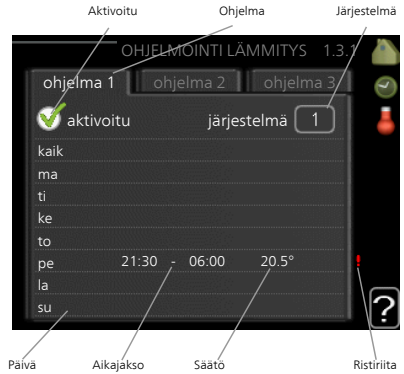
Aktivoitu
Ohjelma
Järjestelmä

OHJELMOINTI LÄMMITYS 1.3.1

ohjelma 1
ohjelma 2
ohjelma 3

aktivoitu
järjestelmä 1

kaik
ma
ti
ke
to
pe 21:30 - 06:00 20.5°
la
su

!

?

Päivä
Aikajakso
Säätö
Ristiriita